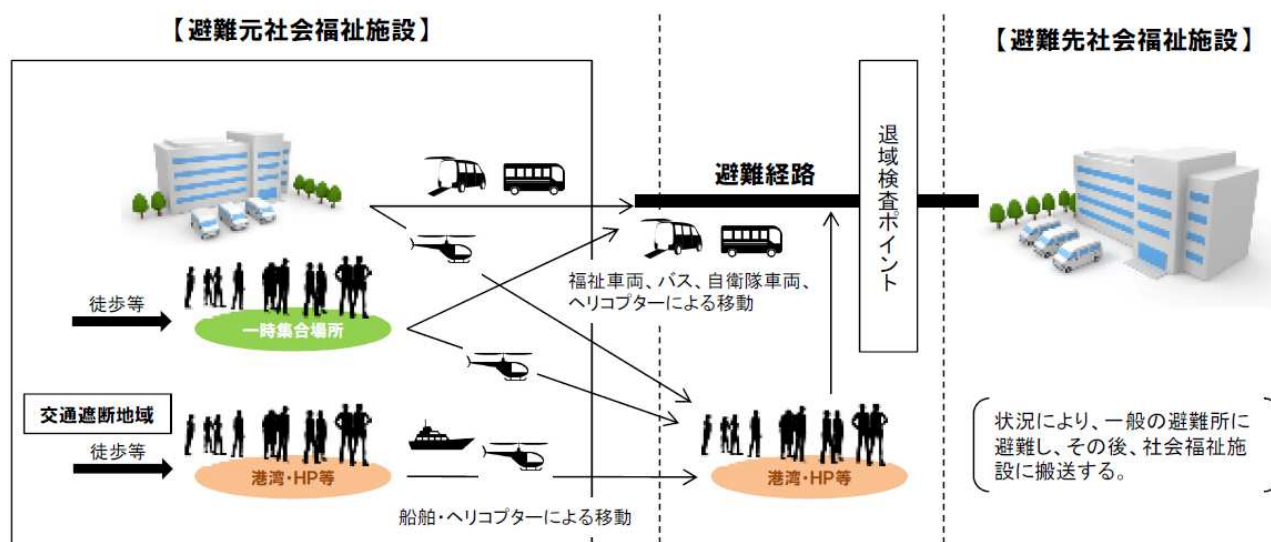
【避難元社会福祉施設】

【避難先社会福祉施設】

避難経路

退域検査ポイント

福祉車両、バス、自衛隊車両、ヘリコプターによる移動

徒歩等

一時集合場所

交通遮断地域

徒歩等

港湾・HP等

港湾・HP等

船舶・ヘリコプターによる移動

状況により、一般の避難所に避難し、その後、社会福祉施設に搬送する。